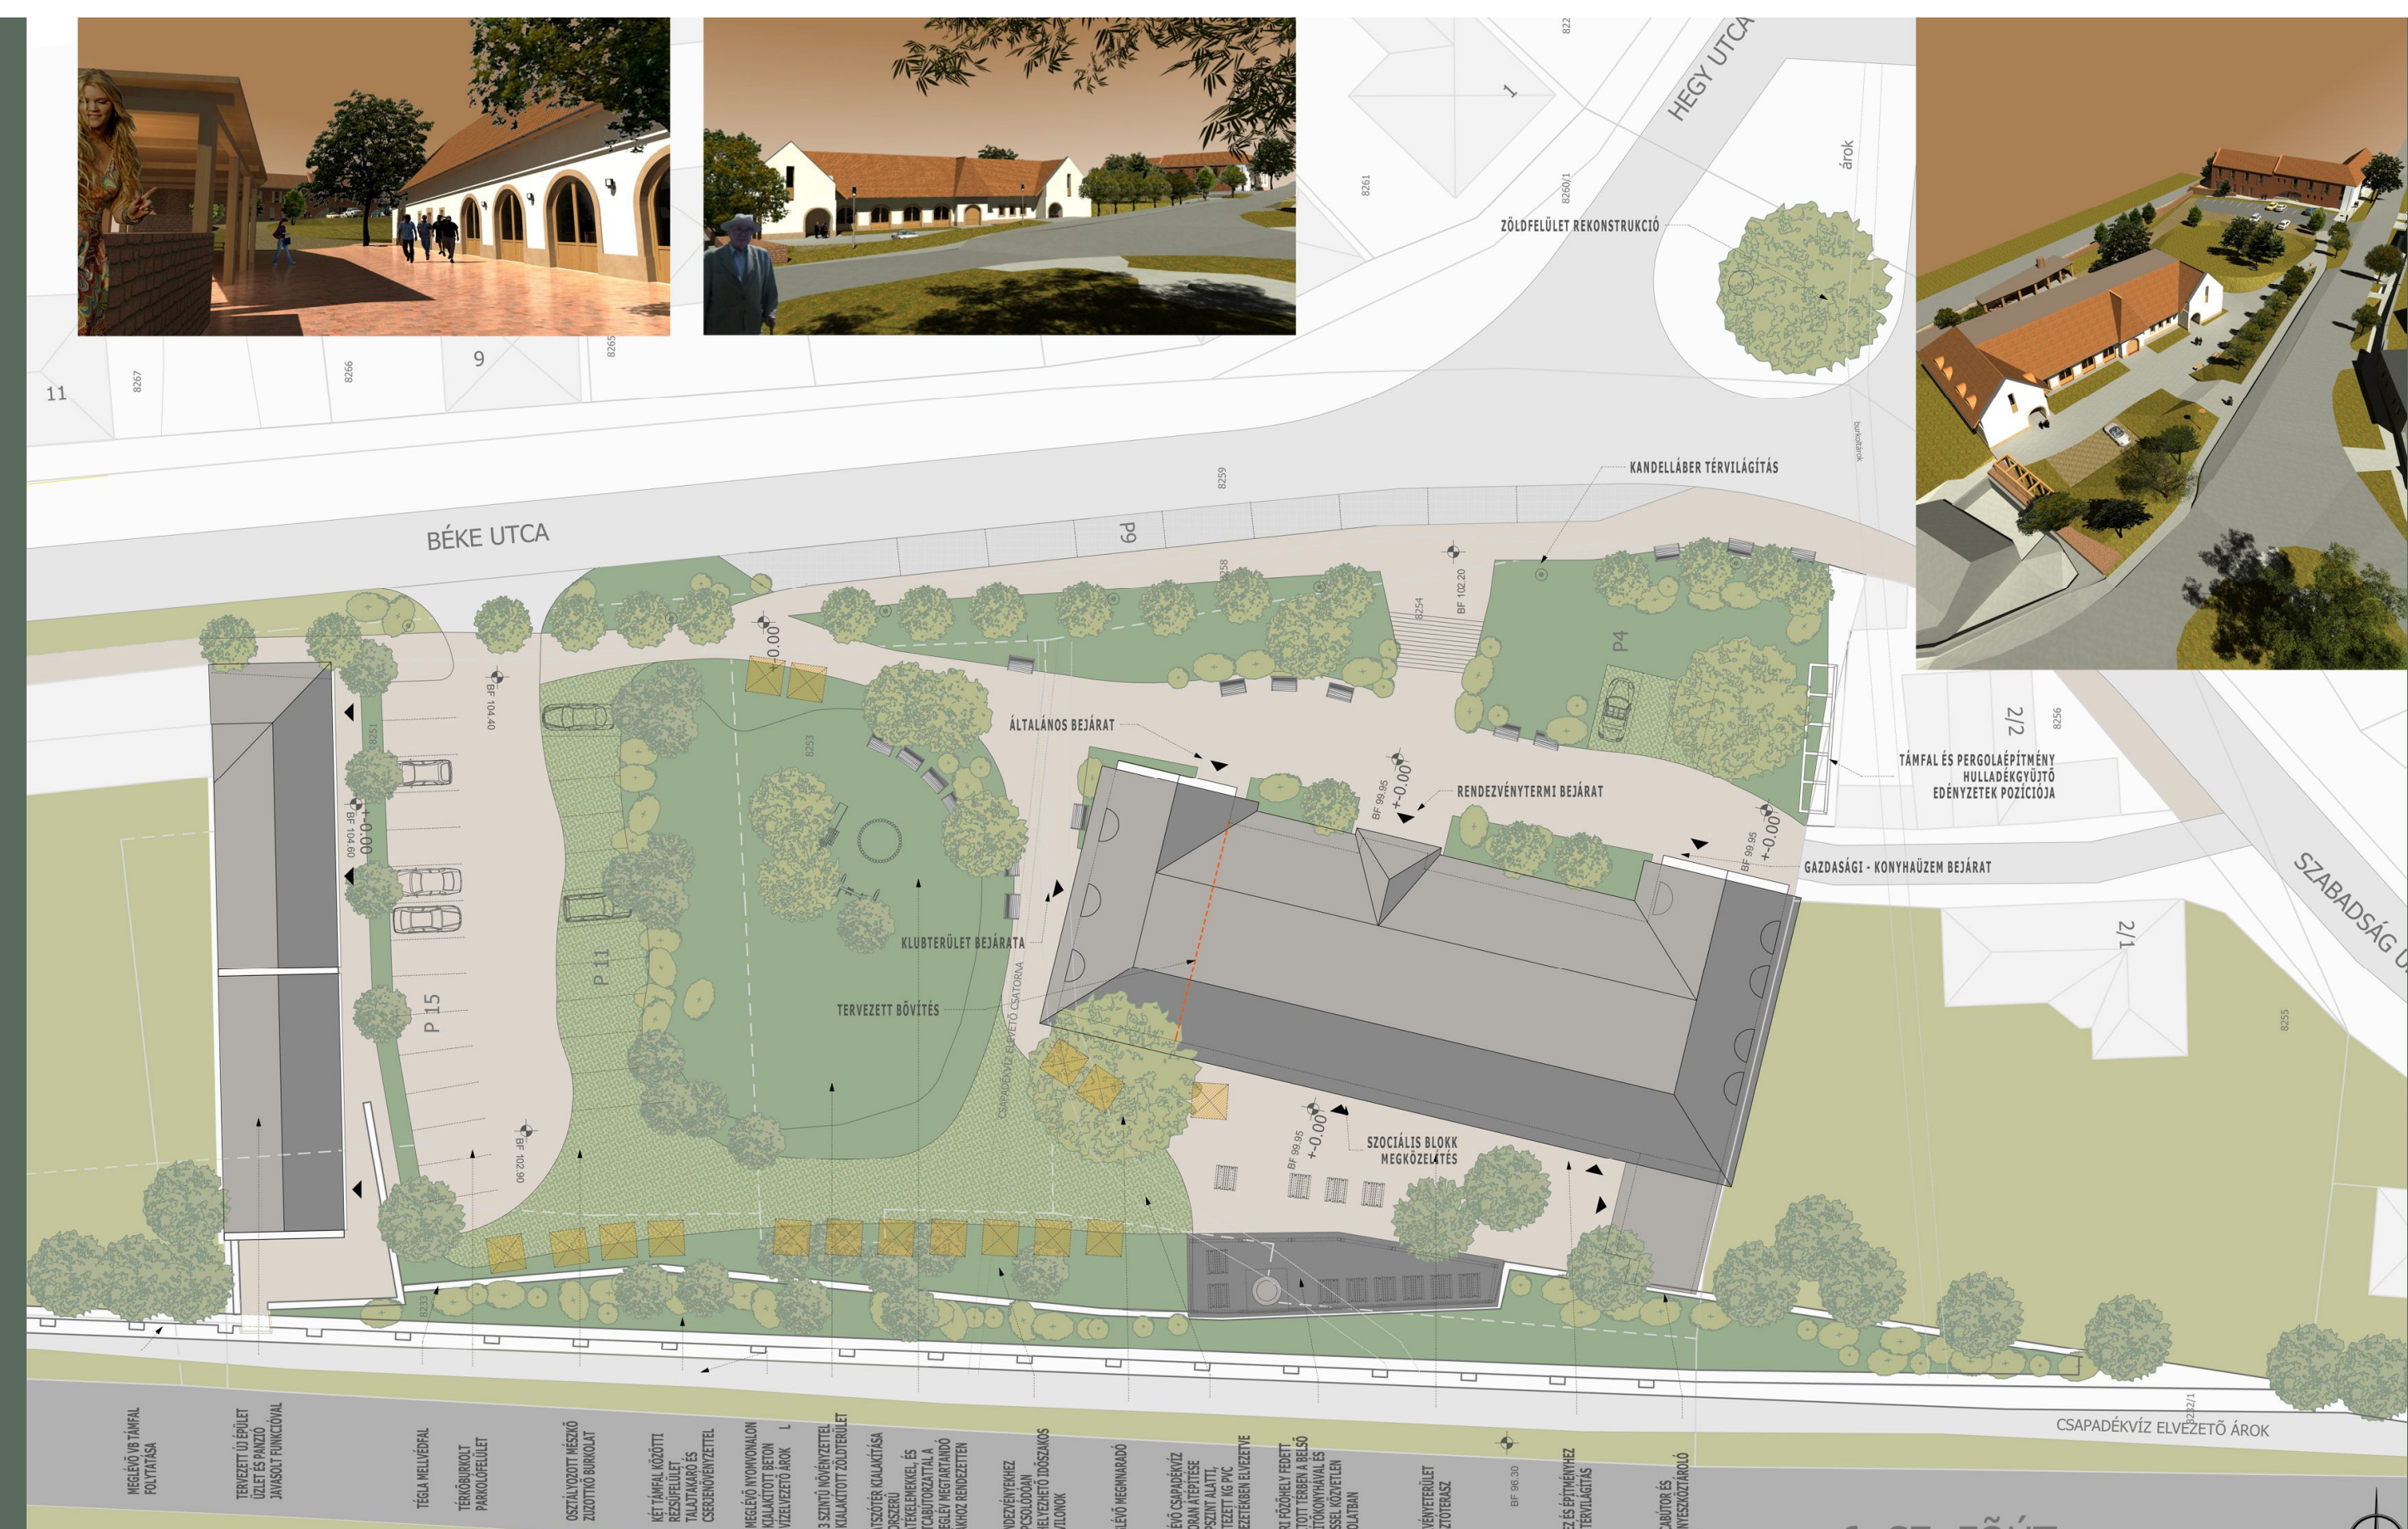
HEGY UTCA
1
822
8261
8260/1
árok
ZÖLDFELÜLET REKONSTRUKCIÓ
11
8267
8266
9
8265
8259
KANDELLÁBER TÉRVILÁGÍTÁS
BÉKE UTCA
P6
8258
BF 102.20
8254
P4
BF 104.40
+-0.00
8253
ÁLTALÁNOS BEJÁRAT
2/2
8256
TÁMFAL ÉS PERGOLAÉPÍTMÉNY HULLADÉKGYŰJTŐ EDÉNYZETEK POZÍCIÓJA
8251
BF 104.60
+-0.00
BF 99.95
+-0.00
RENDEZVÉNYTERMI BEJÁRAT
BF 99.95
+-0.00
GAZDASÁGI - KONYHAÜZEM BEJÁRAT
SZABADSÁG U
2/1
P 11
KLUBTERÜLET BEJÁRATA
P 15
TERVEZETT BŐVÍTÉS
CSAPADÉKVÍZ ELVEZETŐ CSATORNA
8255
BF 102.90
BF 99.95
+-0.00
SZOCIÁLIS BLOKK MEGKÖZELÍTÉS
8233
CSAPADÉKVÍZ ELVEZETŐ ÁROK
8232/1
MEGLÉVŐ VB TÁMFAL FOLYTATÁSA
TERVEZETT ÚJ ÉPÜLET ÜZLET ÉS PANZIÓ JAVASOLT FUNKCIÓVAL
TÉGLA MELLVÉDFAL
TÉRKŐBURKOLAT PARKOLÓFELÜLET
OSZTÁLYOZOTT MÉSZKŐ ZÚZOTTKŐ BURKOLAT
KÉT TÁMFAL KÖZÖTTI REZSÚFELÜLET TALAJTAKARÓ ÉS CSERJENÖVÉNYZETTEL
MEGLÉVŐ NYOMVONALON KIALAKÍTOTT BETON VÍZELVEZETŐ ÁROK
3 SZINTŰ NÖVÉNYZETTEL KIALAKÍTOTT ZÖLDTERÜLET
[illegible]TSZÓTÉR KIALAKÍTÁSA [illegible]ORSZERŰ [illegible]TÉKELEMEKKEL ÉS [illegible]CBÚTORZATTAL A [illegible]EGLÉV MEGTARTANDÓ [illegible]AKHOZ RENDEZETTEN
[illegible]DEZVÉNYEKHEZ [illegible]PCSOLÓDÓAN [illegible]HELYEZHETŐ IDŐSZAKOS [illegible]VILONOK
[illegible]LÉVŐ MEGMARADÓ
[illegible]LÉVŐ CSAPADÉKVÍZ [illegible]ORAN ÁTÉPÍTÉSE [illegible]PSZINT ALATTI, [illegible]TEZETT KG PVC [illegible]EZETÉKBEN ELVEZETVE
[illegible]RI FŐZŐHELY FEDETT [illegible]TOTT TERBEN A BELSŐ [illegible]ITÓKONYHÁVAL ÉS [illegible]SSEL KÖZVETLEN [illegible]OLATBAN
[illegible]VÉNYTERÜLET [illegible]ZTÓTERASZ
BF 96.30
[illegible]EZ ÉS ÉPÍTMÉNYHEZ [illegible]TÉRVILÁGÍTÁS
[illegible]CBÚTOR ÉS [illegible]NYESZKÖZTÁROLÓ